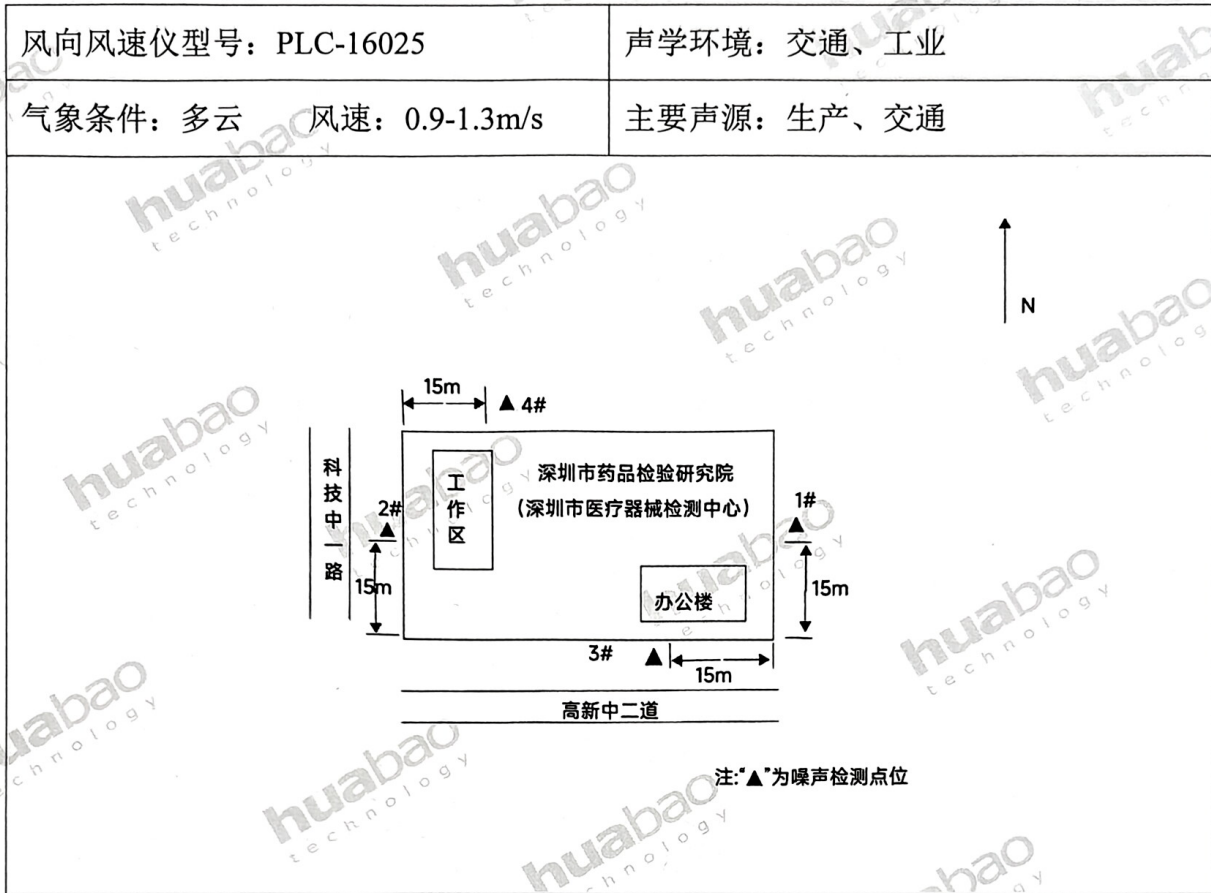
| 风向风速仪型号：PLC-16025 | 声学环境：交通、工业 |
|---|---|
| 气象条件：多云　风速：0.9-1.3m/s | 主要声源：生产、交通 |

N

15m
▲ 4#

科技中一路

工作区

深圳市药品检验研究院
（深圳市医疗器械检测中心）

2#
▲
15m

1#
▲
15m

办公楼

3# ▲
15m

高新中二道

注:"▲"为噪声检测点位

huabao technology